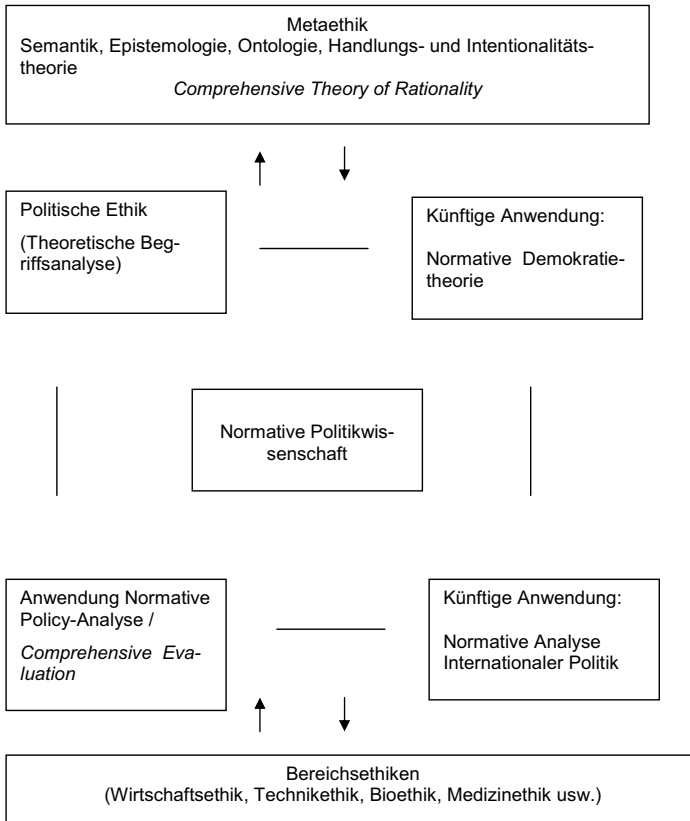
Metaethik
Semantik, Epistemologie, Ontologie, Handlungs- und Intentionalitätstheorie
*Comprehensive Theory of Rationality*

Politische Ethik
(Theoretische Begriffsanalyse)

Künftige Anwendung:
Normative Demokratietheorie

Normative Politikwissenschaft

Anwendung Normative Policy-Analyse /
*Comprehensive Evaluation*

Künftige Anwendung:
Normative Analyse Internationaler Politik

Bereichsethiken
(Wirtschaftsethik, Technikethik, Bioethik, Medizinethik usw.)